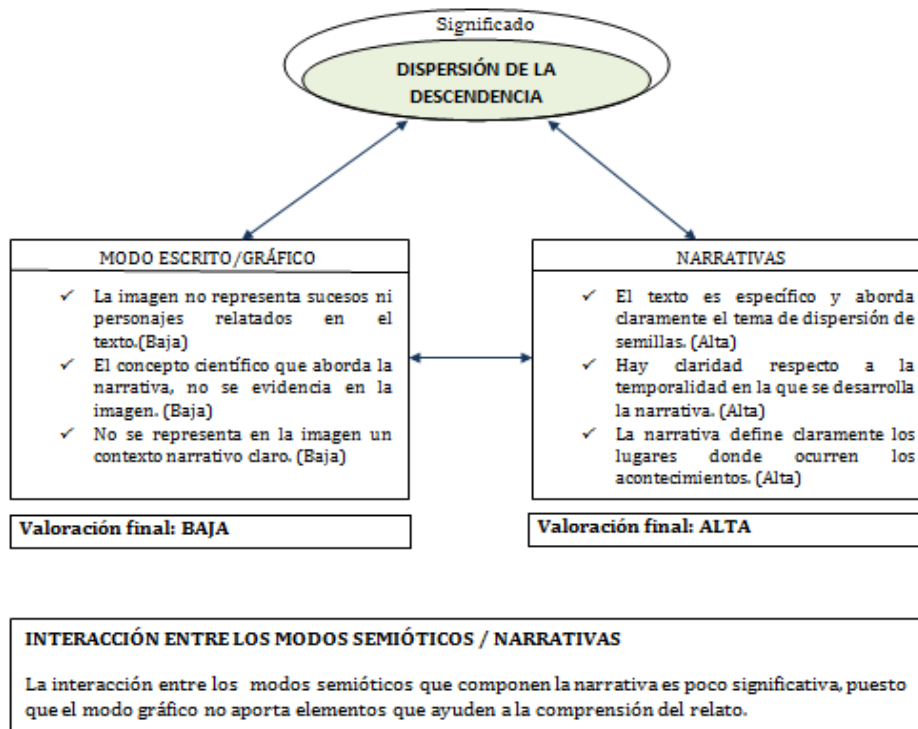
Significado

DISPERSIÓN DE LA DESCENDENCIA

MODO ESCRITO/GRÁFICO

✓ La imagen no representa sucesos ni personajes relatados en el texto.(Baja)
✓ El concepto científico que aborda la narrativa, no se evidencia en la imagen. (Baja)
✓ No se representa en la imagen un contexto narrativo claro. (Baja)

Valoración final: BAJA

NARRATIVAS

✓ El texto es específico y aborda claramente el tema de dispersión de semillas. (Alta)
✓ Hay claridad respecto a la temporalidad en la que se desarrolla la narrativa. (Alta)
✓ La narrativa define claramente los lugares donde ocurren los acontecimientos. (Alta)

Valoración final: ALTA

INTERACCIÓN ENTRE LOS MODOS SEMIÓTICOS / NARRATIVAS

La interacción entre los modos semióticos que componen la narrativa es poco significativa, puesto que el modo gráfico no aporta elementos que ayuden a la comprensión del relato.